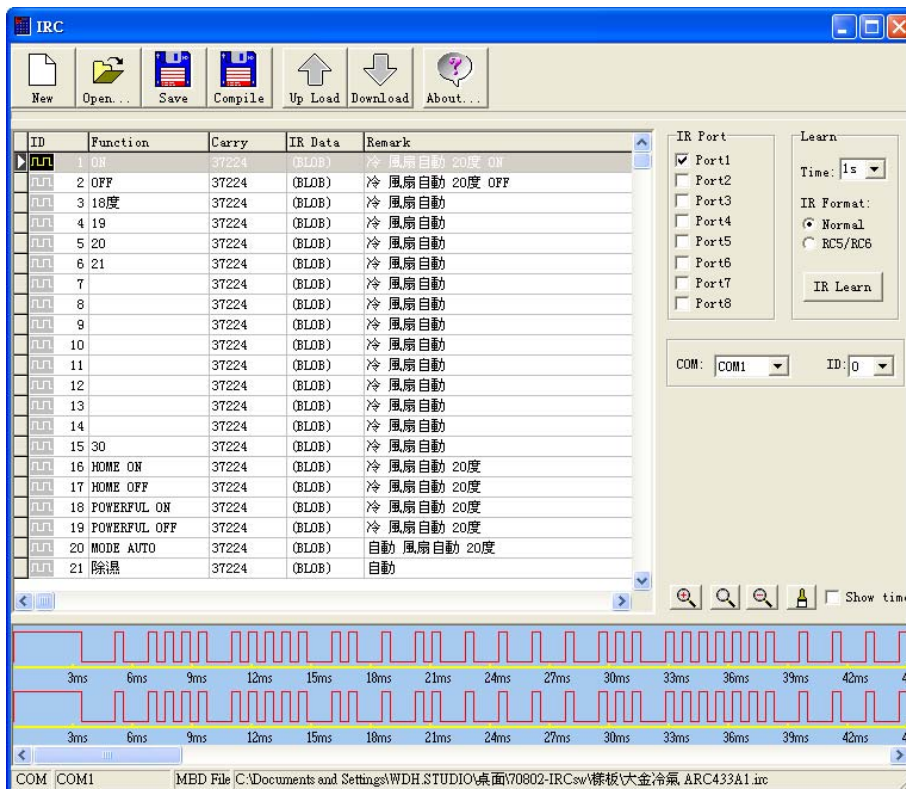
IRC

New Open... Save Compile Up Load Download About...

| ID | Function | Carry | IR Data | Remark |
|---|---|---|---|---|
| 1 | ON | 37224 | (BLOB) | 冷 風扇自動 20度 ON |
| 2 | OFF | 37224 | (BLOB) | 冷 風扇自動 20度 OFF |
| 3 | 18度 | 37224 | (BLOB) | 冷 風扇自動 |
| 4 | 19 | 37224 | (BLOB) | 冷 風扇自動 |
| 5 | 20 | 37224 | (BLOB) | 冷 風扇自動 |
| 6 | 21 | 37224 | (BLOB) | 冷 風扇自動 |
| 7 | | 37224 | (BLOB) | 冷 風扇自動 |
| 8 | | 37224 | (BLOB) | 冷 風扇自動 |
| 9 | | 37224 | (BLOB) | 冷 風扇自動 |
| 10 | | 37224 | (BLOB) | 冷 風扇自動 |
| 11 | | 37224 | (BLOB) | 冷 風扇自動 |
| 12 | | 37224 | (BLOB) | 冷 風扇自動 |
| 13 | | 37224 | (BLOB) | 冷 風扇自動 |
| 14 | | 37224 | (BLOB) | 冷 風扇自動 |
| 15 | 30 | 37224 | (BLOB) | 冷 風扇自動 |
| 16 | HOME ON | 37224 | (BLOB) | 冷 風扇自動 20度 |
| 17 | HOME OFF | 37224 | (BLOB) | 冷 風扇自動 20度 |
| 18 | POWERFUL ON | 37224 | (BLOB) | 冷 風扇自動 20度 |
| 19 | POWERFUL OFF | 37224 | (BLOB) | 冷 風扇自動 20度 |
| 20 | MODE AUTO | 37224 | (BLOB) | 自動 風扇自動 20度 |
| 21 | 除濕 | 37224 | (BLOB) | 自動 |

IR Port
Port1
Port2
Port3
Port4
Port5
Port6
Port7
Port8

Learn
Time: 1s
IR Format:
Normal
RC5/RC6
IR Learn

COM: COM1 ID: 0

Show time

3ms 6ms 9ms 12ms 15ms 18ms 21ms 24ms 27ms 30ms 33ms 36ms 39ms 42ms
3ms 6ms 9ms 12ms 15ms 18ms 21ms 24ms 27ms 30ms 33ms 36ms 39ms 42ms

COM COM1 MBD File C:\Documents and Settings\WDH.STUDIO\桌面\70802-IRCsw\樣板\大金冷氣 ARC433A1.irc